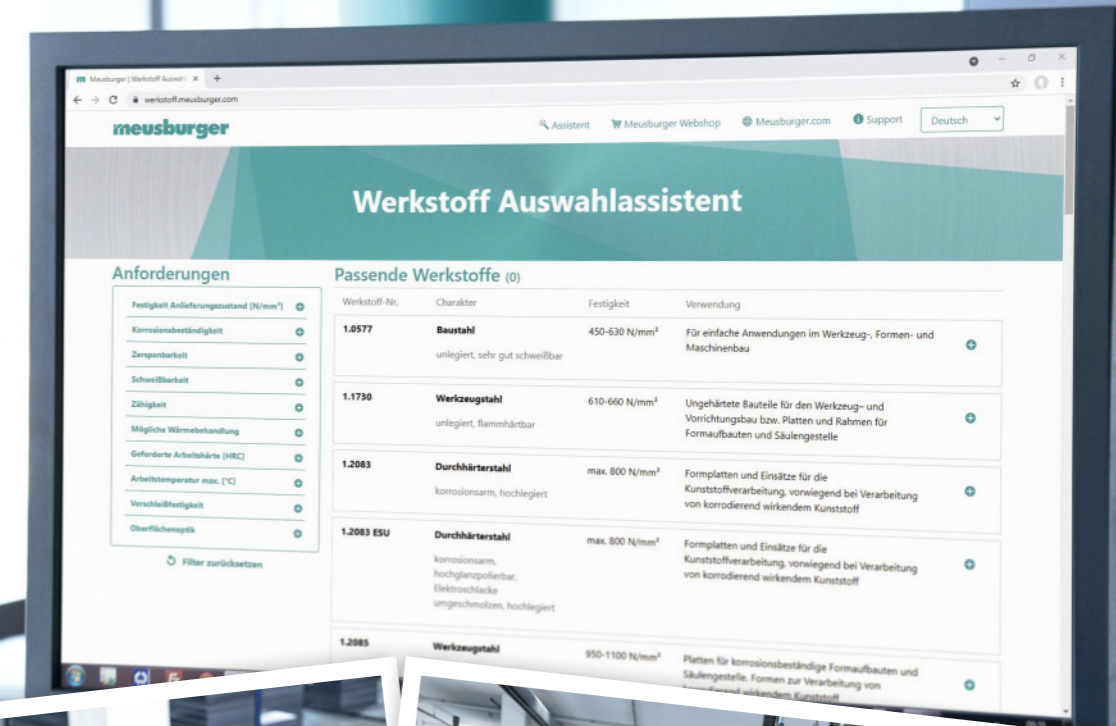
Meusburger | Werkstoff Auswa ×

werkstoff.meusburger.com

meusburger

Assistent Meusburger Webshop Meusburger.com Support Deutsch

Werkstoff Auswahlassistent

Anforderungen

Festigkeit Anlieferungszustand [N/mm²]
Korrosionsbeständigkeit
Zerspanbarkeit
Schweißbarkeit
Zähigkeit
Mögliche Wärmebehandlung
Geforderte Arbeitshärte [HRC]
Arbeitstemperatur max. [°C]
Verschleißfestigkeit
Oberflächenoptik

Filter zurücksetzen

Passende Werkstoffe (0)

| Werkstoff-Nr. | Charakter | Festigkeit | Verwendung |
|---|---|---|---|
| 1.0577 | Baustahl unlegiert, sehr gut schweißbar | 450-630 N/mm² | Für einfache Anwendungen im Werkzeug-, Formen- und Maschinenbau |
| 1.1730 | Werkzeugstahl unlegiert, flammhärtbar | 610-660 N/mm² | Ungehärtete Bauteile für den Werkzeug- und Vorrichtungsbau bzw. Platten und Rahmen für Formaufbauten und Säulengestelle |
| 1.2083 | Durchhärterstahl korrosionsarm, hochlegiert | max. 800 N/mm² | Formplatten und Einsätze für die Kunststoffverarbeitung, vorwiegend bei Verarbeitung von korrodierend wirkendem Kunststoff |
| 1.2083 ESU | Durchhärterstahl korrosionsarm, hochglanzpolierbar, Elektroschlacke umgeschmolzen, hochlegiert | max. 800 N/mm² | Formplatten und Einsätze für die Kunststoffverarbeitung, vorwiegend bei Verarbeitung von korrodierend wirkendem Kunststoff |
| 1.2085 | Werkzeugstahl | 950-1100 N/mm² | Platten für korrosionsbeständige Formaufbauten und Säulengestelle, Formen zur Verarbeitung von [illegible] |